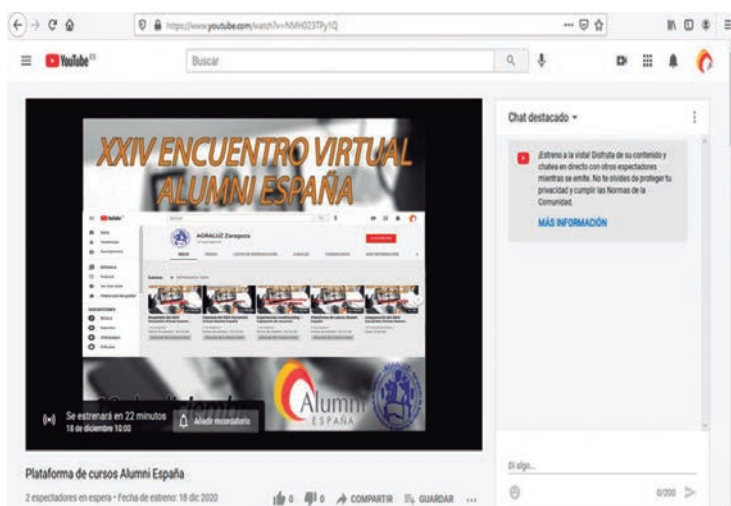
https://www.youtube.com/watch?v=NMH023TPy1Q

YouTube ES

Buscar

XXIV ENCUENTRO VIRTUAL ALUMNI ESPAÑA

AGRALUZ Zaragoza

Alumni ESPAÑA

Se estrenará en 22 minutos
18 de diciembre 10:00

Añadir recordatorio

Chat destacado

¡Estreno a la vista! Disfruta de su contenido y chatea en directo con otros espectadores mientras se emite. No te olvides de proteger tu privacidad y cumplir las Normas de la Comunidad.

MÁS INFORMACIÓN

Plataforma de cursos Alumni España

2 espectadores en espera • Fecha de estreno: 18 dic 2020

0 0 COMPARTIR GUARDAR ...

Di algo...

0/200